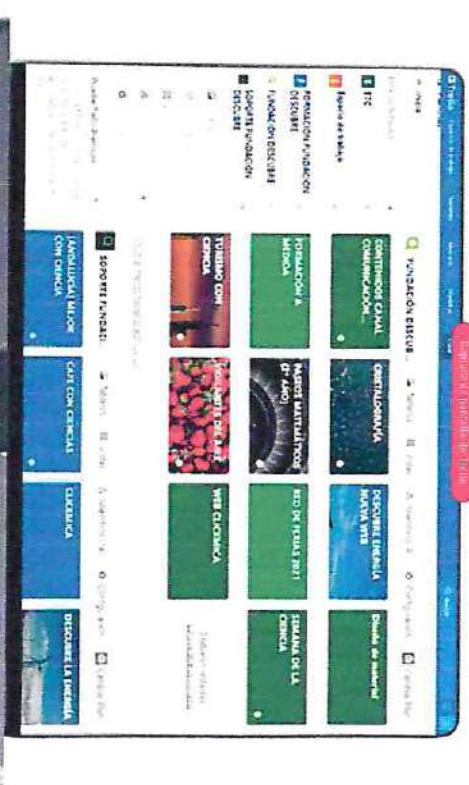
Trello

Explorar tableros de Trello

Inicio

Espacio de trabajo

ETC

FORMACIÓN FUNDACIÓN DESCUBRE

FUNDACIÓN DESCUBRE

SOPORTE FUNDACIÓN DESCUBRE

FUNDACIÓN DESCUB...

CONTENIDOS CANAL COMUNICACIÓN...

CRISTALOGRAFÍA

DESCUBRE ENERGÍA NUEVA WEB

Diseño de material

FORMACIÓN A MEDIDA

PASEOS MATEMÁTICOS (2º AÑO)

RED DE FERIAS 2021

SEMANA DE LA CIENCIA

TURISMO CON CIENCIA

SOLIDARITY DE ARTE

WEB CLICKMICA

SOPORTE FUNDACI...

FANTÁSTICAS MEJOR CON CIENCIA

CAFÉ CON CIENCIAS

CLICKMICA

DESCUBRE LA ENERGÍA